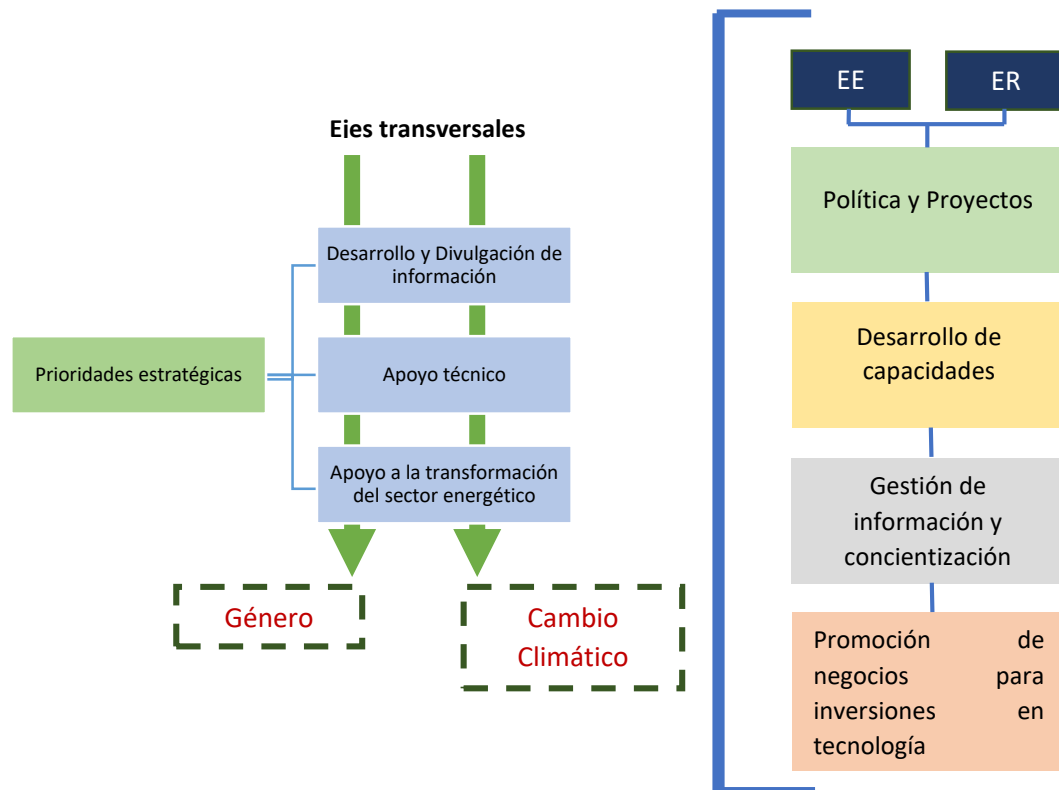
Ejes transversales

Prioridades estratégicas

Desarrollo y Divulgación de información

Apoyo técnico

Apoyo a la transformación del sector energético

Género

Cambio Climático

EE

ER

Política y Proyectos

Desarrollo de capacidades

Gestión de información y concientización

Promoción de negocios para inversiones en tecnología